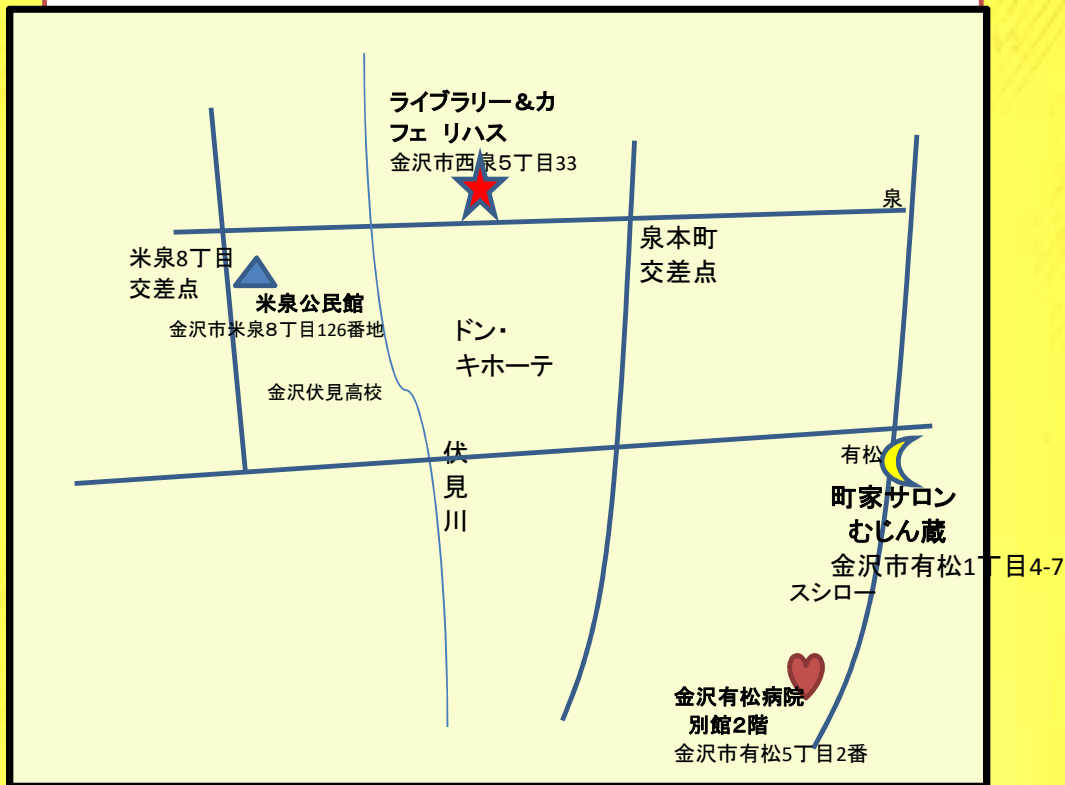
ライブラリー＆カフェ リハス
金沢市西泉5丁目33

泉

米泉8丁目
交差点

米泉公民館
金沢市米泉8丁目126番地

泉本町
交差点

ドン・
キホーテ

金沢伏見高校

伏
見
川

有松

町家サロン
むじん蔵
金沢市有松1丁目4-7

スシロー

金沢有松病院
別館2階
金沢市有松5丁目2番